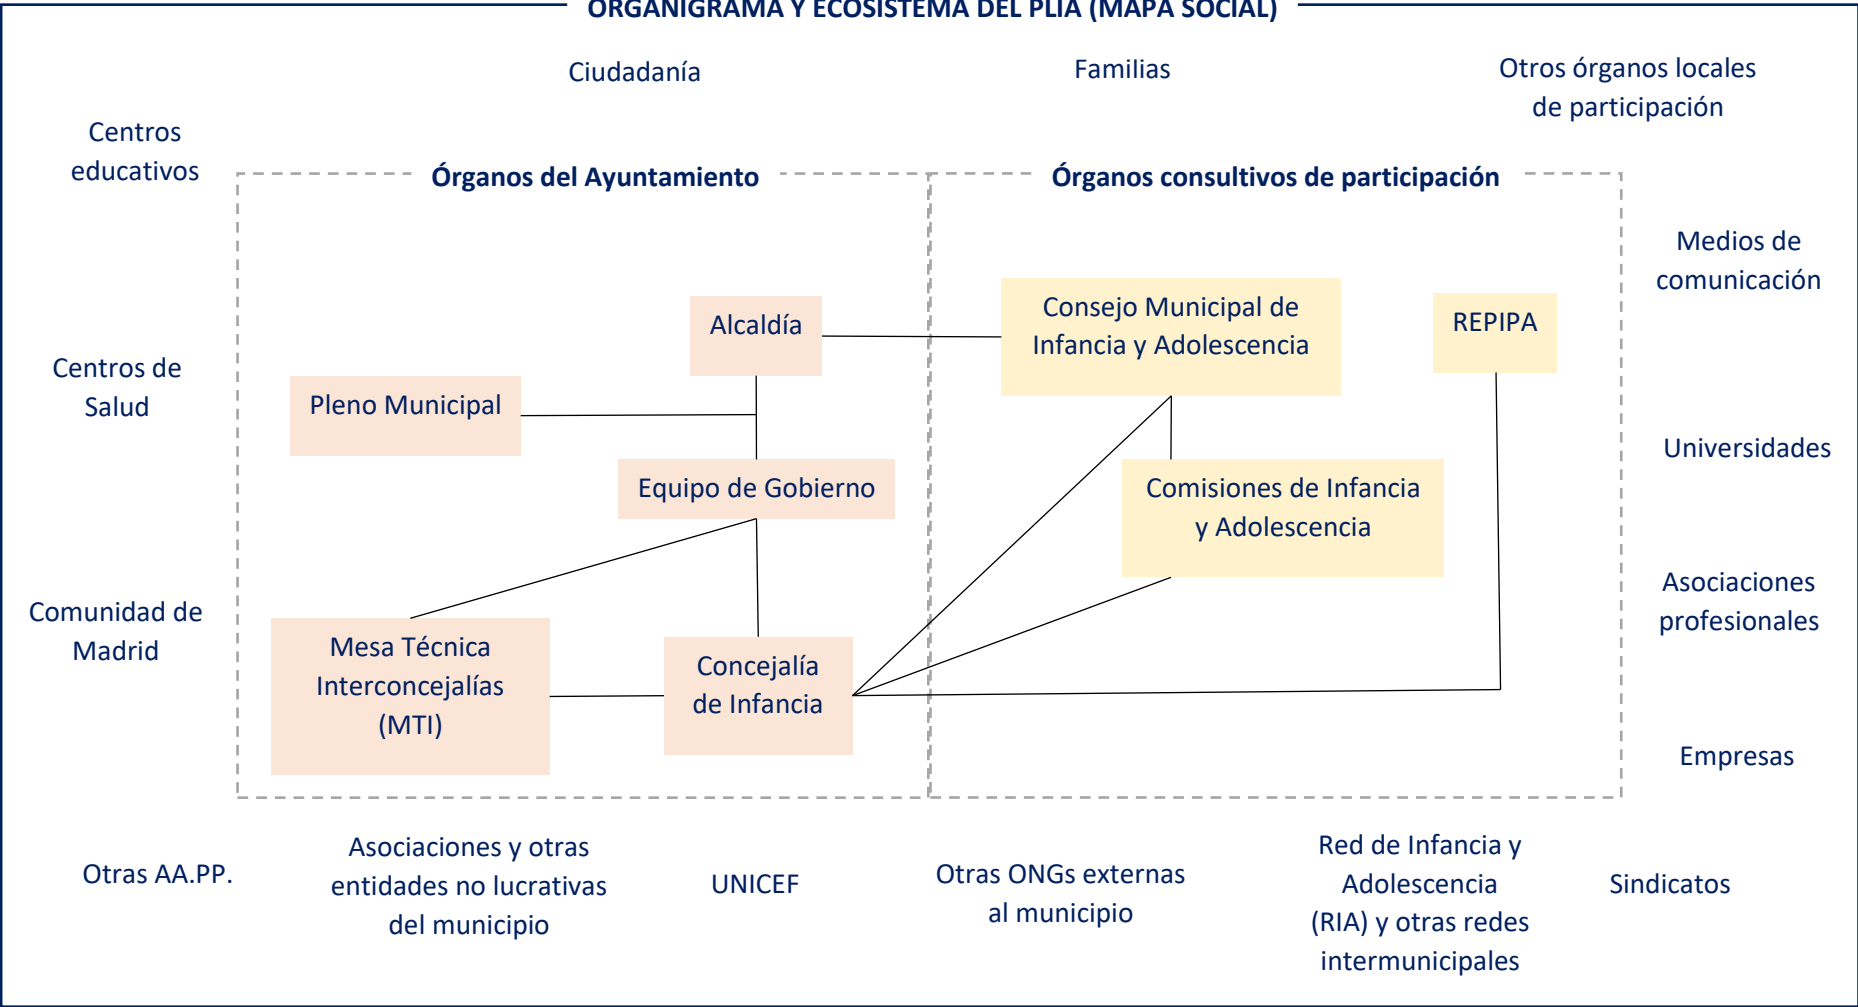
ORGANIGRAMA Y ECOSISTEMA DEL PLIA (MAPA SOCIAL)

Ciudadanía

Familias

Otros órganos locales de participación

Centros educativos

Órganos del Ayuntamiento

Órganos consultivos de participación

Medios de comunicación

Alcaldía

Consejo Municipal de Infancia y Adolescencia

REPIPA

Centros de Salud

Pleno Municipal

Universidades

Equipo de Gobierno

Comisiones de Infancia y Adolescencia

Asociaciones profesionales

Comunidad de Madrid

Mesa Técnica Interconcejalías (MTI)

Concejalía de Infancia

Empresas

Otras AA.PP.

Asociaciones y otras entidades no lucrativas del municipio

UNICEF

Otras ONGs externas al municipio

Red de Infancia y Adolescencia (RIA) y otras redes intermunicipales

Sindicatos